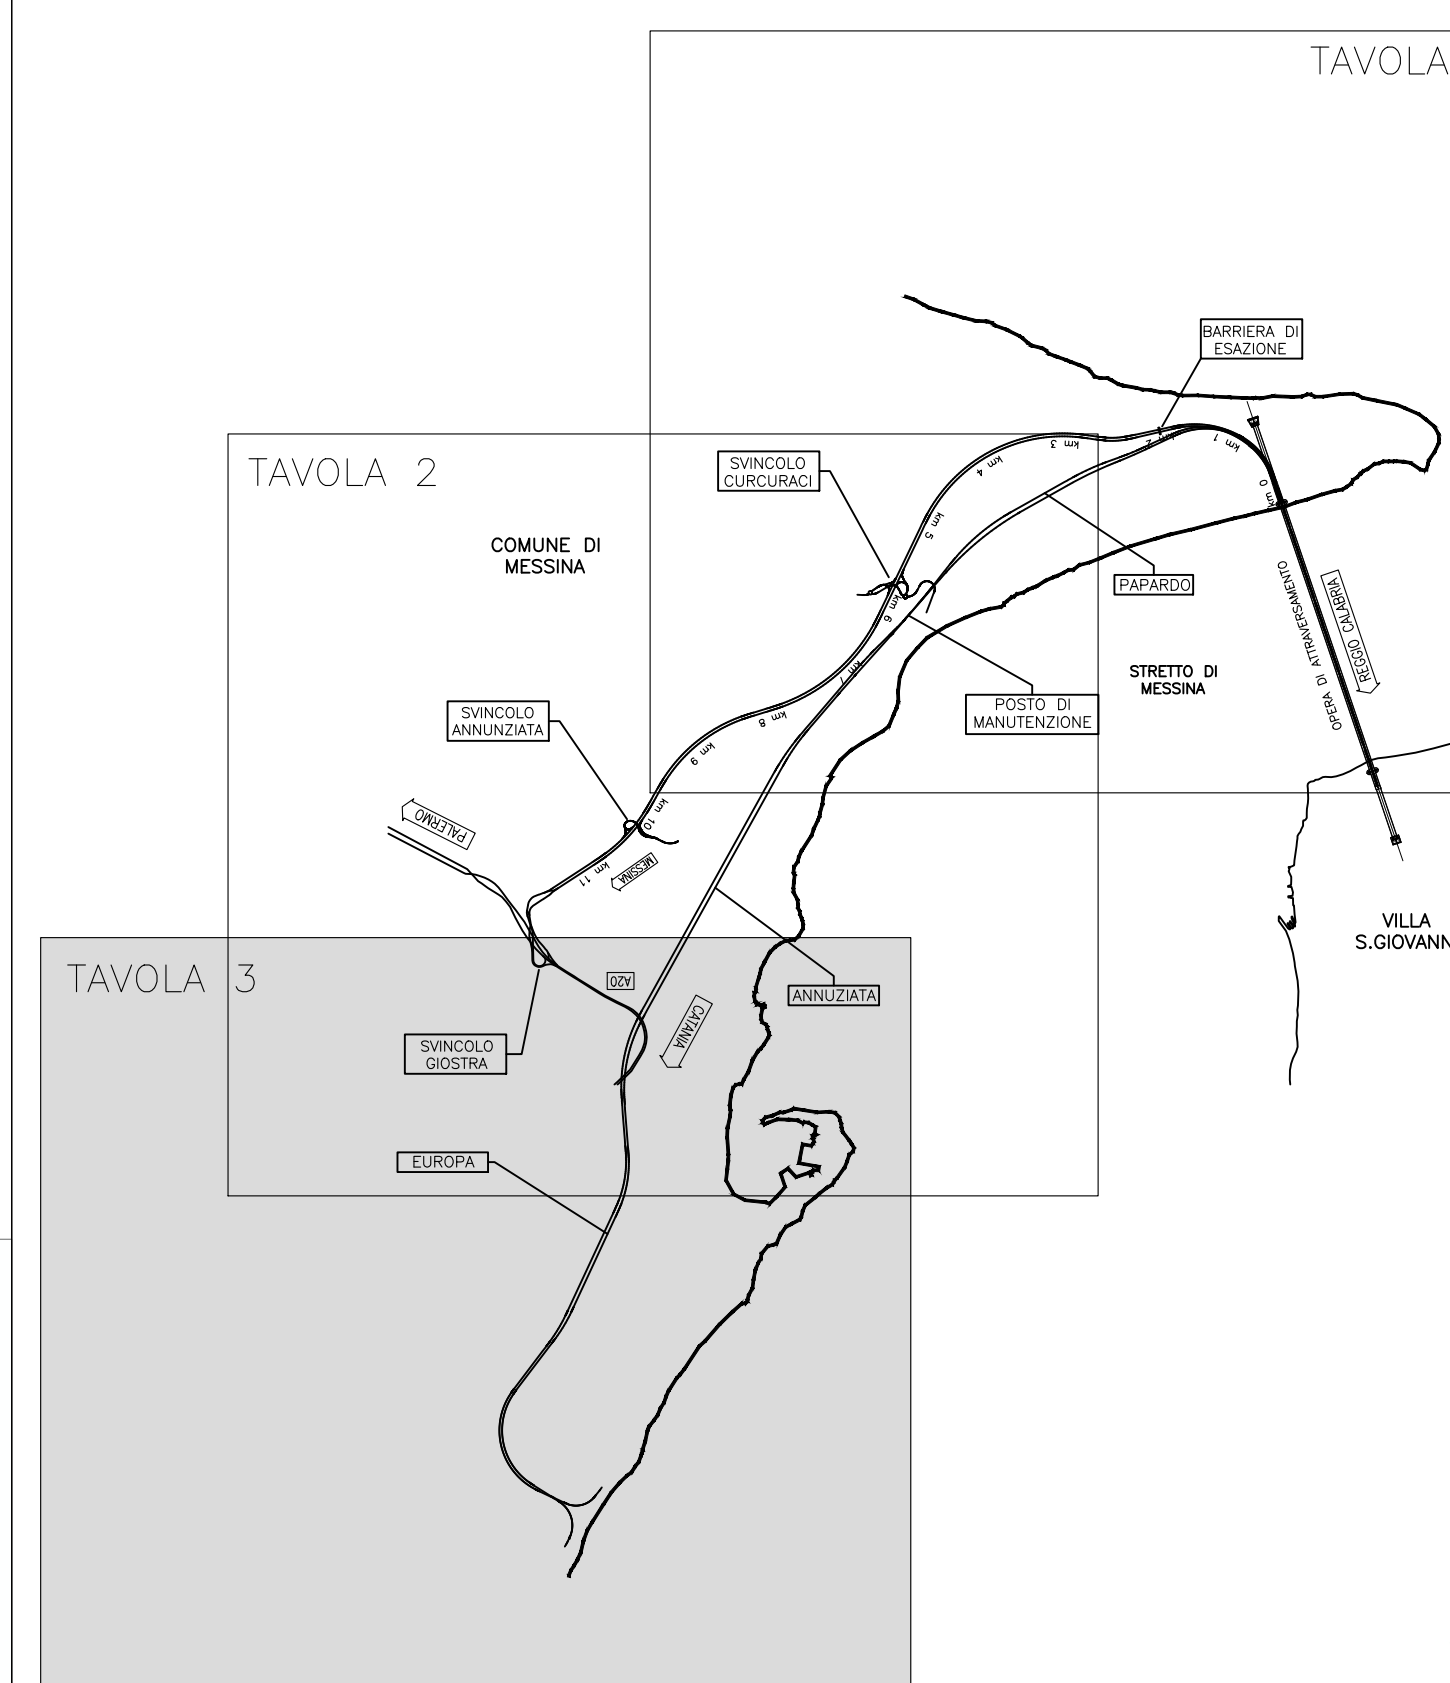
TAVOLA

BARRIERA DI ESAZIONE

TAVOLA 2

SVINCOLO CURCURACI

km 3
km 2
km 1
km 0
km 4
km 5
km 6
km 7
km 8
km 9
km 10
km 11

COMUNE DI MESSINA

PAPARDO

OPERA DI ATTRAVERSAMENTO

REGGIO CALABRIA

STRETTO DI MESSINA

POSTO DI MANUTENZIONE

SVINCOLO ANNUNZIATA

PALERMO

MESSINA

VILLA S.GIOVANN

TAVOLA 3

A20

ANNUZIATA

CATANIA

SVINCOLO GIOSTRA

EUROPA